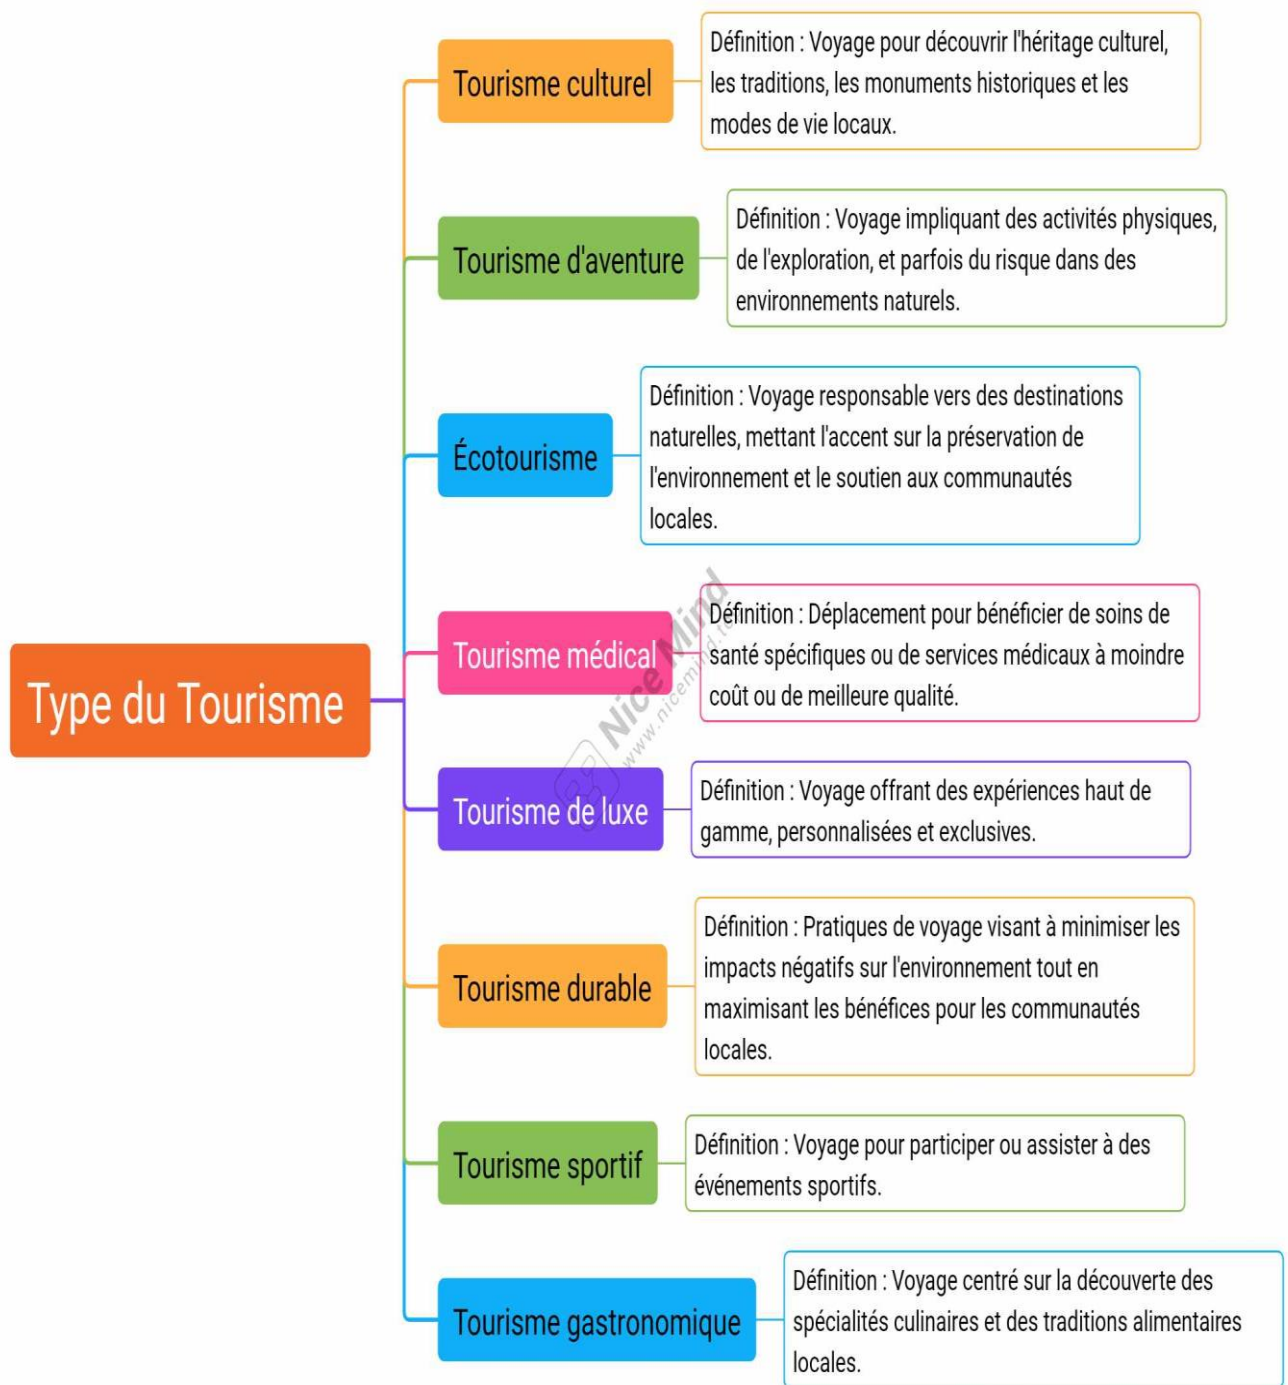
Type du Tourisme

Tourisme culturel

Définition : Voyage pour découvrir l'héritage culturel, les traditions, les monuments historiques et les modes de vie locaux.

Tourisme d'aventure

Définition : Voyage impliquant des activités physiques, de l'exploration, et parfois du risque dans des environnements naturels.

Écotourisme

Définition : Voyage responsable vers des destinations naturelles, mettant l'accent sur la préservation de l'environnement et le soutien aux communautés locales.

Tourisme médical

Définition : Déplacement pour bénéficier de soins de santé spécifiques ou de services médicaux à moindre coût ou de meilleure qualité.

Nice Mind
www.nicemind

Tourisme de luxe

Définition : Voyage offrant des expériences haut de gamme, personnalisées et exclusives.

Tourisme durable

Définition : Pratiques de voyage visant à minimiser les impacts négatifs sur l'environnement tout en maximisant les bénéfices pour les communautés locales.

Tourisme sportif

Définition : Voyage pour participer ou assister à des événements sportifs.

Tourisme gastronomique

Définition : Voyage centré sur la découverte des spécialités culinaires et des traditions alimentaires locales.